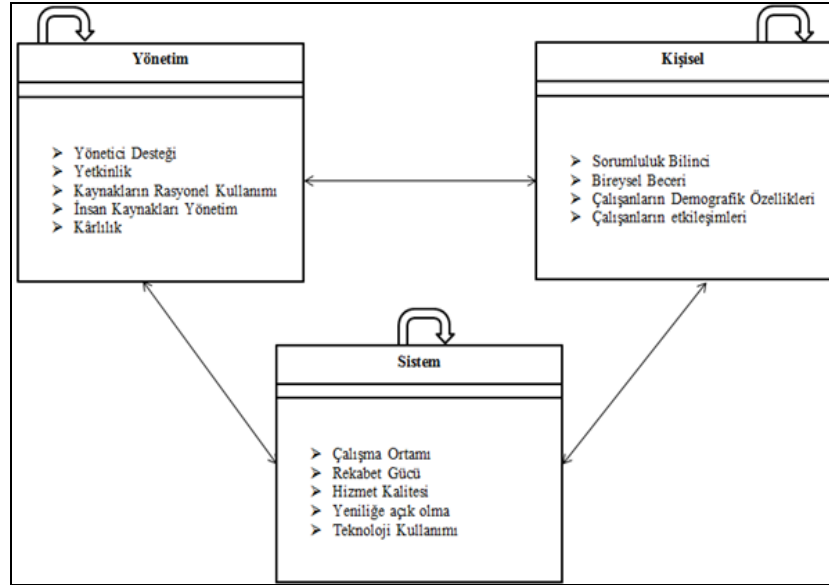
Yönetim

➢ Yönetici Desteği
➢ Yetkinlik
➢ Kaynakların Rasyonel Kullanımı
➢ İnsan Kaynakları Yönetim
➢ Kârlılık

Kişisel

➢ Sorumluluk Bilinci
➢ Bireysel Beceri
➢ Çalışanların Demografik Özellikleri
➢ Çalışanların etkileşimleri

Sistem

➢ Çalışma Ortamı
➢ Rekabet Gücü
➢ Hizmet Kalitesi
➢ Yeniliğe açık olma
➢ Teknoloji Kullanımı